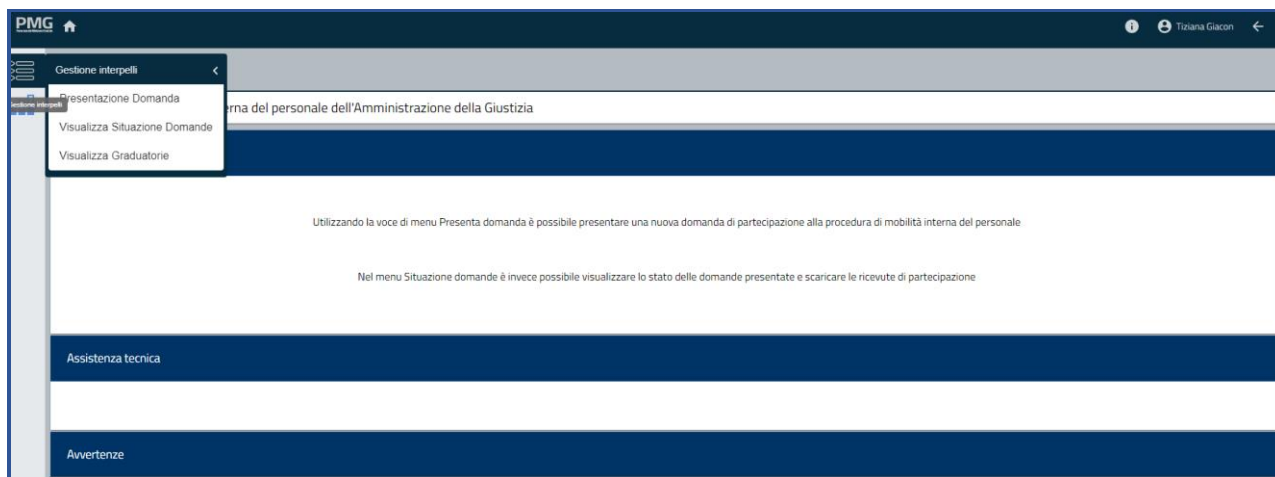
PMG

Tiziana Giacon

Gestione interpelli

Gestione interpelli

Presentazione Domanda

Visualizza Situazione Domande

Visualizza Graduatorie

erna del personale dell'Amministrazione della Giustizia

Utilizzando la voce di menu Presenta domanda è possibile presentare una nuova domanda di partecipazione alla procedura di mobilità interna del personale

Nel menu Situazione domande è invece possibile visualizzare lo stato delle domande presentate e scaricare le ricevute di partecipazione

Assistenza tecnica

Avvertenze